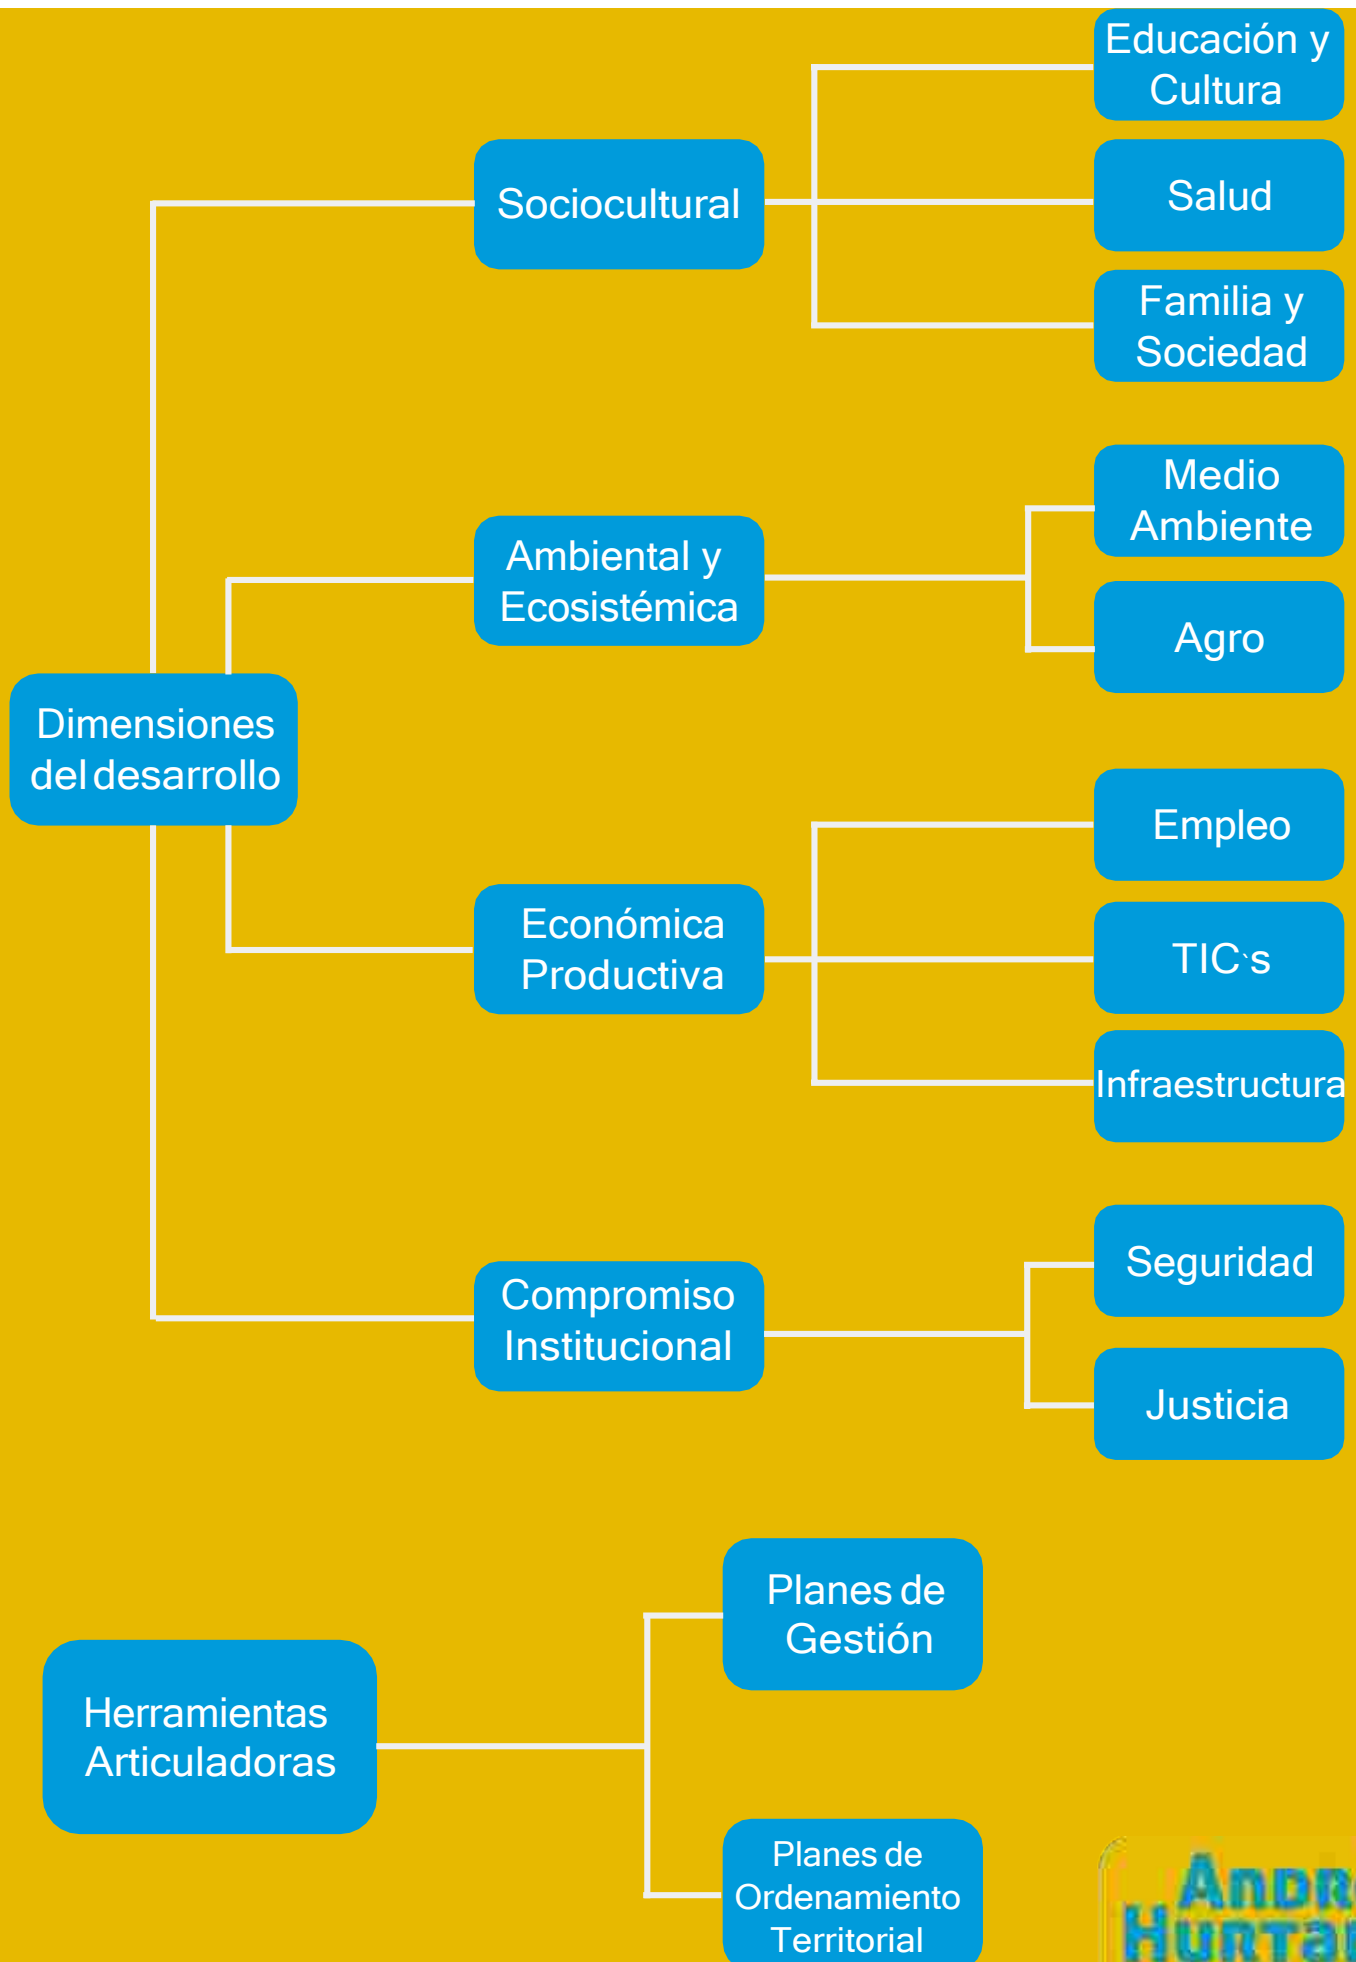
Dimensiones del desarrollo

Sociocultural

Educación y Cultura

Salud

Familia y Sociedad

Ambiental y Ecosistémica

Medio Ambiente

Agro

Económica Productiva

Empleo

TIC`s

Infraestructura

Compromiso Institucional

Seguridad

Justicia

Herramientas Articuladoras

Planes de Gestión

Planes de Ordenamiento Territorial

Andr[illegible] Hurta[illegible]